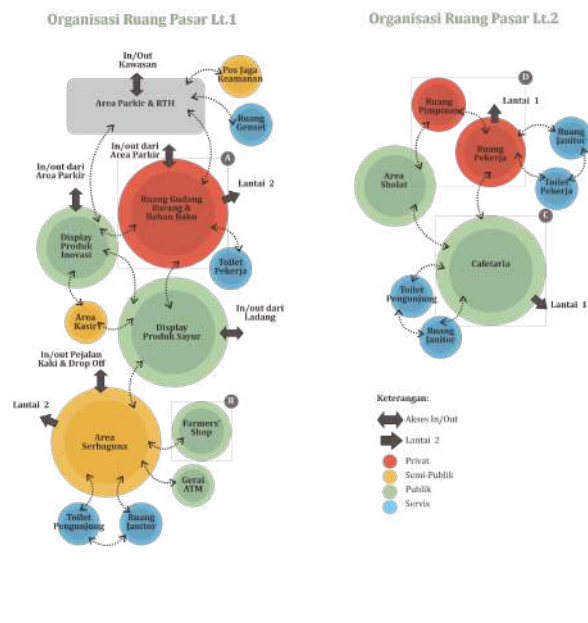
Organisasi Ruang Pasar Lt.1

In/Out Kawasan

Pos Jaga Keamanan

Area Parkir & RTH

Ruang Genset

In/out dari Area Parkir

A

In/out dari Area Parkir

Ruang Gudang Barang & Bahan Baku

Lantai 2

Display Produk Inovasi

Toilet Pekerja

Area Kasir

Display Produk Sayur

In/out dari Ladang

In/out Pejalan Kaki & Drop Off

B

Lantai 2

Area Serbaguna

Farmers' Shop

Gerai ATM

Toilet Pengunjung

Ruang Janitor

Organisasi Ruang Pasar Lt.2

D

Ruang Pimpinan

Lantai 1

Ruang Pekerja

Ruang Janitor

Area Sholat

Toilet Pekerja

C

Cafetaria

Toilet Pengunjung

Lantai 1

Ruang Janitor

Keterangan:

Akses In/Out

Lantai 2

Privat

Semi-Publik

Publik

Servis